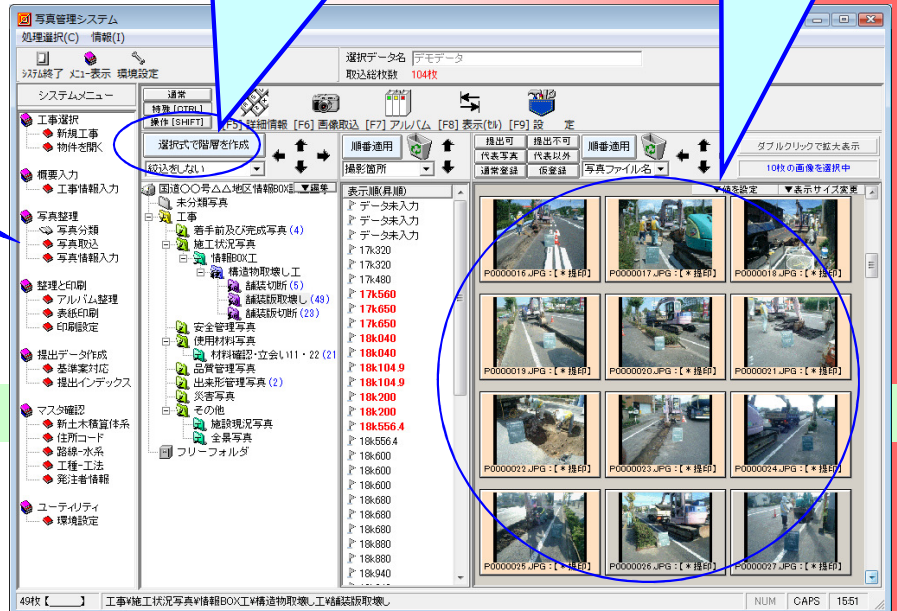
写真管理システム

処理選択(C) 情報(I)

システム終了 メニュー表示 環境設定

選択データ名 デモデータ
取込総枚数 104枚

システムメニュー

工事選択
新規工事
物件を開く

概要入力
工事情報入力

写真整理
写真分類
写真取込
写真情報入力

整理と印刷
アルバム整理
表紙印刷
印刷設定

提出データ作成
基準案対応
提出インデックス

マスタ確認
新土木積算体系
住所コード
路線-水系
工種-工法
発注者情報

ユーティリティ
環境設定

通常
特殊 [CTRL]
操作 [SHIFT]

[F5] 詳細情報 [F6] 画像取込 [F7] アルバム [F8] 表示(切) [F9] 設定

選択式で階層を作成
絞込をしない

国道○○号△△地区情報BOX ▼編集
未分類写真
工事
着手前及び完成写真 (4)
施工状況写真
情報BOX工
精道物取壊し工
舗装切断 (5)
舗装版取壊し (49)
舗装版切断 (23)
安全管理写真
使用材料写真
材料確認・立会い11・22 (21
品質管理写真
出来形管理写真 (2)
災害写真
その他
施設現況写真
全景写真
フリーフォルダ

順番適用
撮影箇所

表示順(昇順)
データ未入力
データ未入力
データ未入力
17k320
17k320
17k480
17k560
17k650
17k650
18k040
18k040
18k104.9
18k104.9
18k200
18k200
18k556.4
18k556.4
18k600
18k600
18k600
18k680
18k680
18k680
18k880
18k880
18k940

提出可 提出不可
代表写真 代表以外
通常登録 仮登録

順番適用
写真ファイル名

ダブルクリックで拡大表示
10枚の画像を選択中

▼値を設定 ▼表示サイズ変更

P0000016.JPG : [*提印]
P0000017.JPG : [*提印]
P0000018.JPG : [*提印]
P0000019.JPG : [*提印]
P0000020.JPG : [*提印]
P0000021.JPG : [*提印]
P0000022.JPG : [*提印]
P0000023.JPG : [*提印]
P0000024.JPG : [*提印]
P0000025.JPG : [*提印]
P0000026.JPG : [*提印]
P0000027.JPG : [*提印]

49枚 [ ] 工事¥施工状況写真¥情報BOX工¥精道物取壊し工¥舗装版取壊し NUM CAPS 15:51